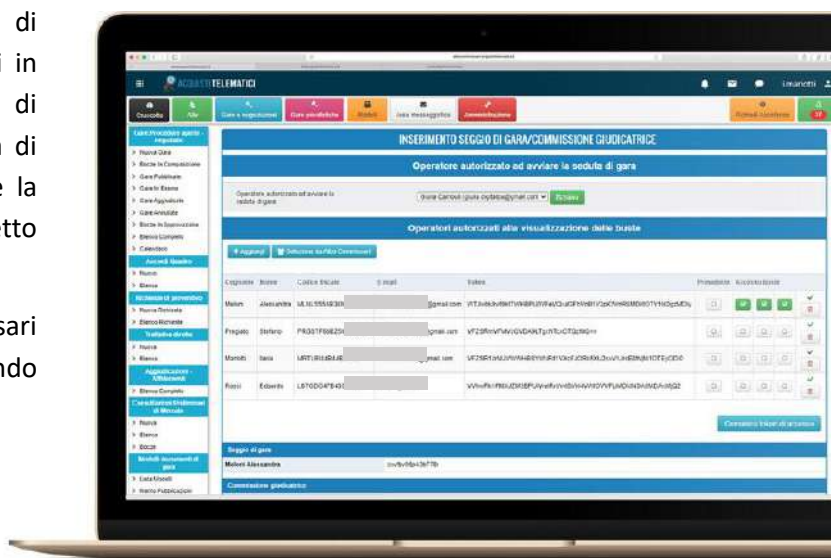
di
i in
di
n di
e la
tto

sari
ndo

ACQUISTITELEMATICI

Cruscotto
Albo
Gare e negoziazioni
Gare pianificate
Modelli
Area messaggistica
Amministrazione
Richiesta assistenza

Gare/Procedure aperte - negoziate
Nuova Gara
Bozze in Composizione
Gare Pubblicate
Gare in Esame
Gare Aggiudicate
Gare Annullate
Bozze in Approvazione
Elenco Completo
Calendario
Accordi Quadro
Nuovo
Elenco
Richieste di preventivo
Nuova Richiesta
Elenco Richieste
Trattativa diretta
Nuova
Elenco
Aggiudicazioni - Affidamenti
Elenco Completo
Consultazioni Preliminari di Mercato
Nuova
Elenco
Bozze
Modelli documenti di gara
Lista Modelli
Nuova Pubblicazione

INSERIMENTO SEGGIO DI GARA/COMMISSIONE GIUDICATRICE

Operatore autorizzato ad avviare la seduta di gara

Operatore autorizzato ad avviare la seduta di gara

Operatori autorizzati alla visualizzazione delle buste

+ Aggiungi
Seleziona da Albo Commissari

| Cognome | Nome | Codice fiscale | E-mail | Token | Procedura | Economica | Buste |
|---|---|---|---|---|---|---|---|
| Moloni | Alessandra | MLNLSS58E50 | gmail.com | | | | |
| Pregatto | Stefano | PRGSTF56E25 | gmail.com | VFZ5RmVFVMVGVDAWLTgzNTctOTQzNGw | | | |
| Mamiti | Ilaria | MRTLRI64B4 | gmail.com | | | | |
| Rossi | Edoardo | LSTODO47E43 | | | | | |

Conferma Inizio Attivazione

Seggio di gara
Moloni Alessandra

Commissione giudicatrice